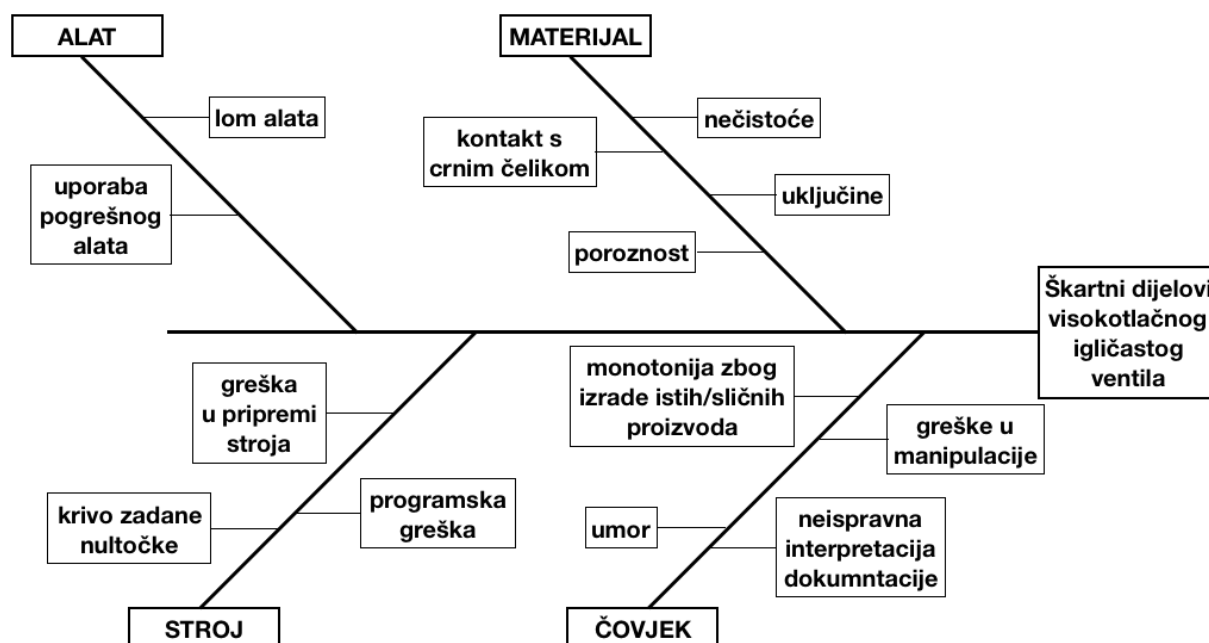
ALAT

lom alata

uporaba pogrešnog alata

MATERIJAL

nečistoće

kontakt s crnim čelikom

uključine

poroznost

Škartni dijelovi visokotlačnog igličastog ventila

greška u pripremi stroja

krivo zadane nultočke

programska greška

STROJ

monotonija zbog izrade istih/sličnih proizvoda

greške u manipulacije

umor

neispravna interpretacija dokumntacije

ČOVJEK